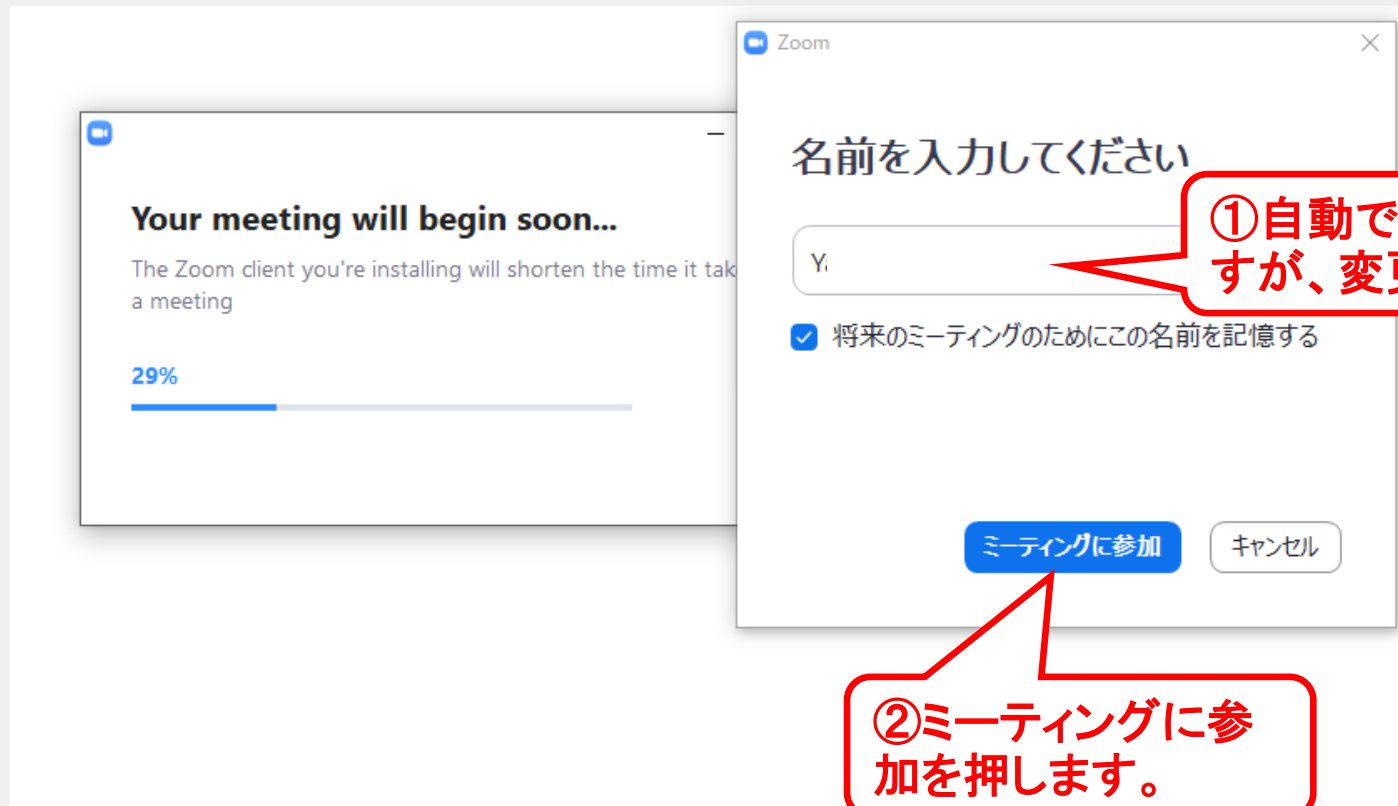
Your meeting will begin soon...

The Zoom client you're installing will shorten the time it tak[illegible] a meeting

29%

Zoom

名前を入力してください

①自動で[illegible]
すが、変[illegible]

Y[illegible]

将来のミーティングのためにこの名前を記憶する

ミーティングに参加

キャンセル

②ミーティングに参加を押します。